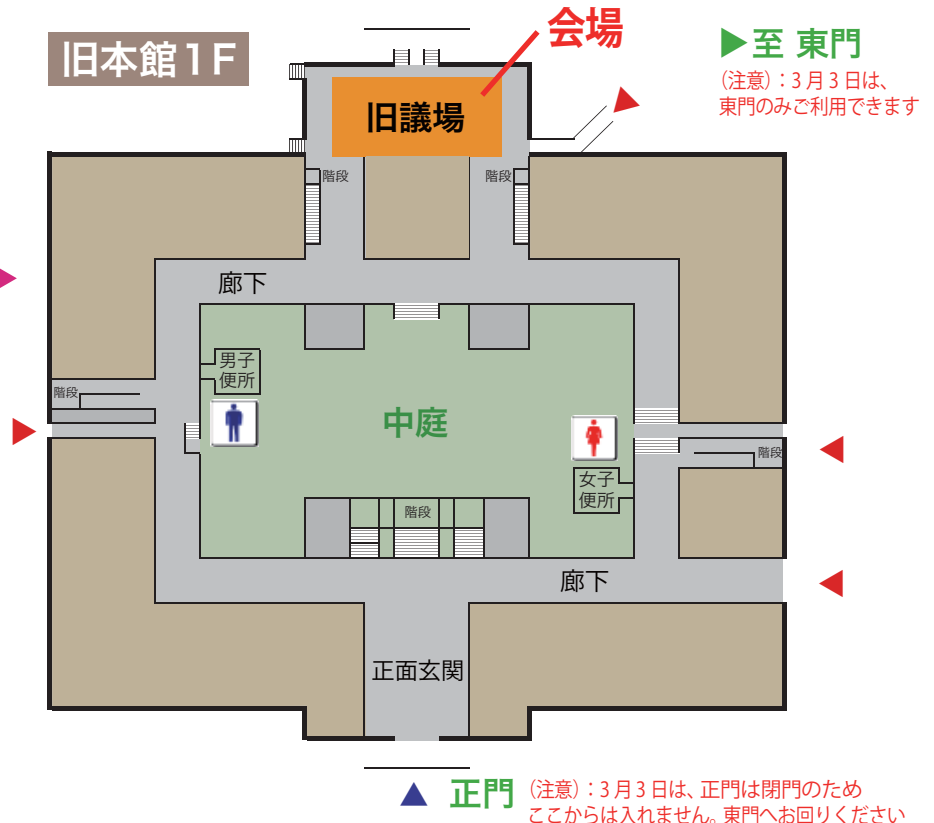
旧本館１F

会場

▶至 東門
（注意）：3月3日は、
東門のみご利用できます

旧議場

階段

階段

廊下

男子
便所

階段

中庭

女子
便所

階段

階段

廊下

正面玄関

▲ 正門 （注意）：3月3日は、正門は閉門のため
ここからは入れません。東門へお回りください